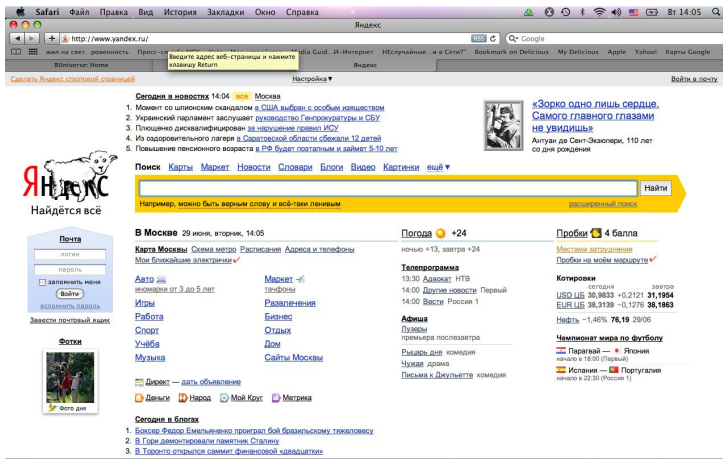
Safari Файл Правка Вид История Закладки Окно Справка
Вт 14:05
Яндекс
http://www.yandex.ru/
RSS
Q▾ Google
жил на свет...ровенность Пресс-ся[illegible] Media Guid...И–Интернет НСлучайные...к в Сети?" Bookmark on Delicious My Delicious Apple Yahoo! Карты Google
BUniverse: Home
Введите адрес веб-страницы и нажмите клавишу Return
Яндекс
Сделать Яндекс стартовой страницей
Настройка ▾
Войти в почту

Сегодня в новостях 14:04 все Москва
1. Момент со шпионским скандалом в США выбран с особым изяществом
2. Украинский парламент заслушает руководство Генпрокуратуры и СБУ
3. Плющенко дисквалифицирован за нарушение правил ИСУ
4. Из оздоровительного лагеря в Саратовской области сбежали 12 детей
5. Повышение пенсионного возраста в РФ будет поэтапным и займет 5-10 лет

«Зорко одно лишь сердце. Самого главного глазами не увидишь»
Антуан де Сент-Экзюпери, 110 лет со дня рождения

Яндекс
Найдётся всё

Поиск Карты Маркет Новости Словари Блоги Видео Картинки ещё ▾
Найти
Например, можно быть верным слову и всё-таки ленивым
расширенный поиск

Почта
логин
пароль
запомнить меня
Войти
вспомнить пароль
Завести почтовый ящик

Фотки
Фото дня

В Москве 29 июня, вторник, 14:05
Карта Москвы Схема метро Расписания Адреса и телефоны
Мои ближайшие электрички
Авто
иномарки от 3 до 5 лет
Игры
Работа
Спорт
Учёба
Музыка
Маркет
тачфоны
Развлечения
Бизнес
Отдых
Дом
Сайты Москвы

Директ — дать объявление
Деньги Народ Мой Круг Метрика

Погода +24
ночью +13, завтра +24

Телепрограмма
13:30 Адвокат НТВ
14:00 Другие новости Первый
14:00 Вести Россия 1

Афиша
Лузеры
премьера послезавтра
Рыцарь дня комедия
Чужая драма
Письма к Джульетте комедия

Пробки 4 балла
Места затруднения
Пробки на моём маршруте

Котировки
| | сегодня | | завтра |
|---|---|---|---|
| USD ЦБ | 30,9833 | +0,2121 | 31,1954 |
| EUR ЦБ | 38,3139 | −0,1276 | 38,1863 |

Нефть −1,46% 76,19 29/06

Чемпионат мира по футболу
Парагвай — Япония
начало в 18:00 (Первый)
Испания — Португалия
начало в 22:30 (Россия 1)

Сегодня в блогах
1. Боксер Федор Емельяненко проиграл бой бразильскому тяжеловесу
2. В Гори демонтировали памятник Сталину
3. В Торонто открылся саммит финансовой «двадцатки»